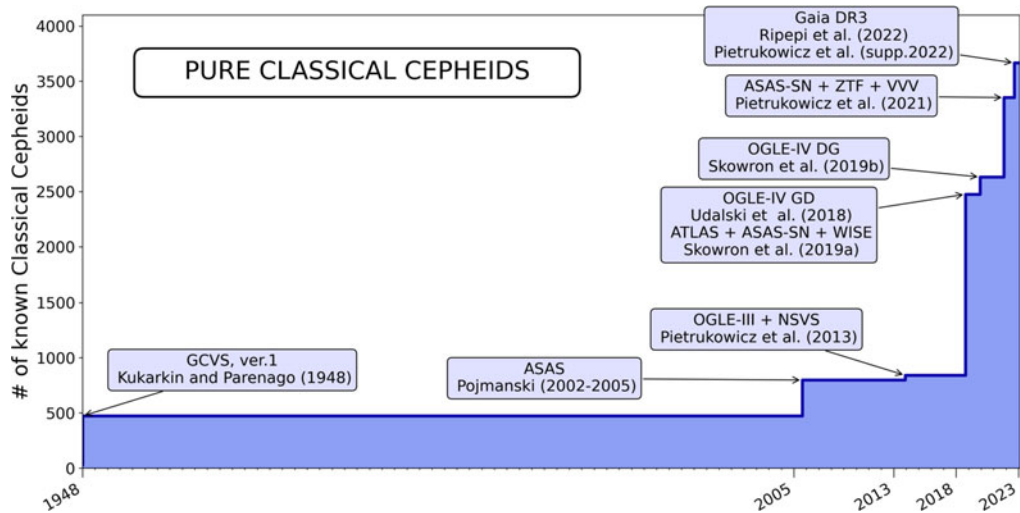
PURE CLASSICAL CEPHEIDS

Gaia DR3
Ripepi et al. (2022)
Pietrukowicz et al. (supp.2022)

ASAS-SN + ZTF + VVV
Pietrukowicz et al. (2021)

OGLE-IV DG
Skowron et al. (2019b)

OGLE-IV GD
Udalski et al. (2018)
ATLAS + ASAS-SN + WISE
Skowron et al. (2019a)

OGLE-III + NSVS
Pietrukowicz et al. (2013)

GCVS, ver.1
Kukarkin and Parenago (1948)

ASAS
Pojmanski (2002-2005)

# of known Classical Cepheids

4000
3500
3000
2500
2000
1500
1000
500
0

1948
2005
2013
2018
2023